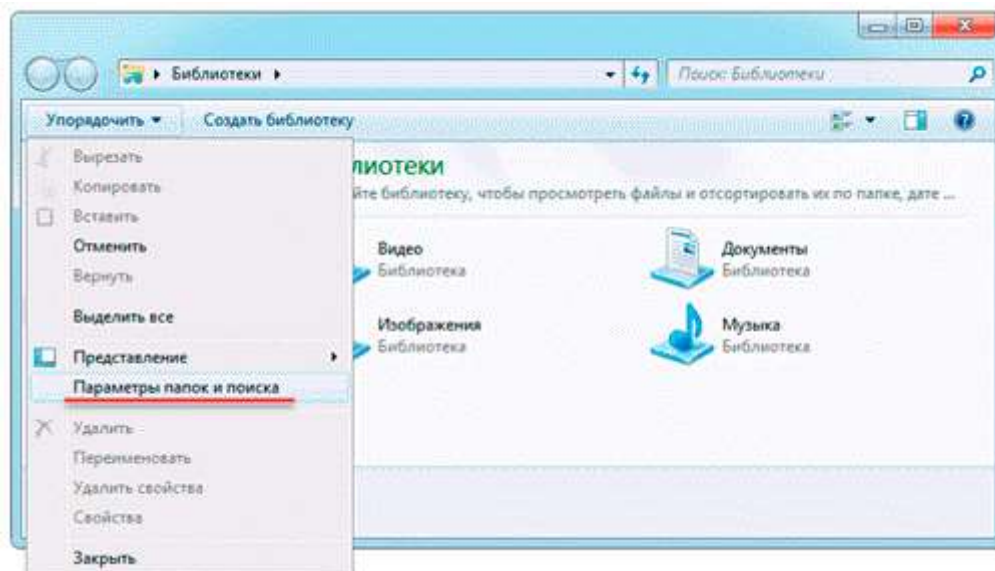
▸ Библиотеки ▸

Поиск: Библиотеки

Упорядочить ▾

Создать библиотеку

Вырезать

Копировать

Вставить

Отменить

Вернуть

Выделить все

Представление

Параметры папок и поиска

Удалить

Переименовать

Удалить свойства

Свойства

Закрыть

лиотеки

йте библиотеку, чтобы просмотреть файлы и отсортировать их по папке, дате ...

Видео
Библиотека

Документы
Библиотека

Изображения
Библиотека

Музыка
Библиотека